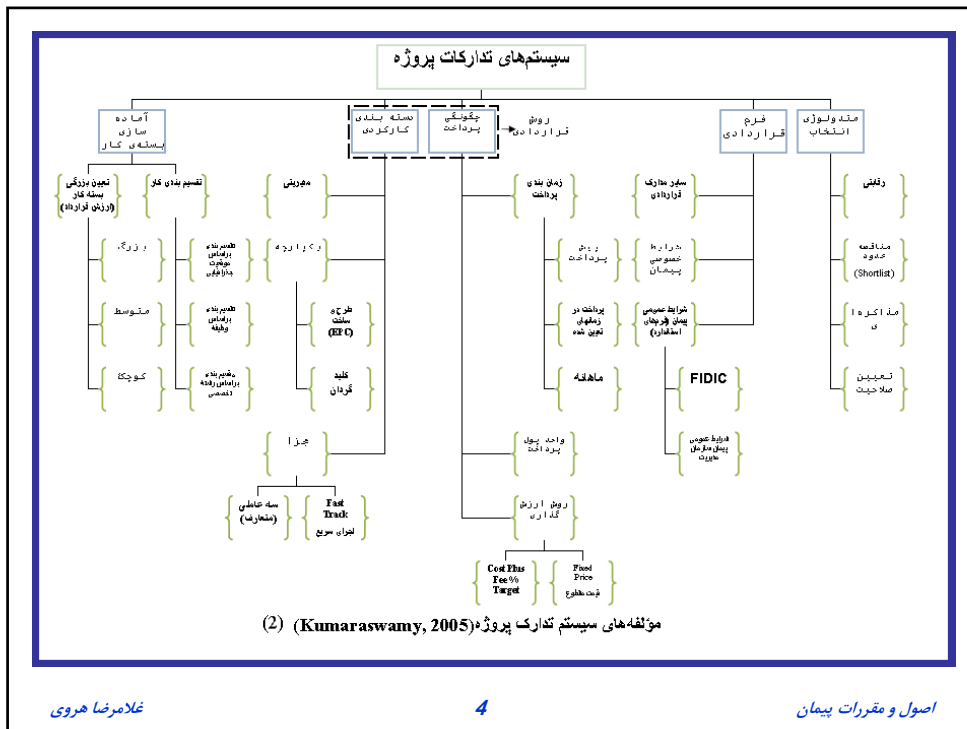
سیستم‌های تدارکات پروژه

آماده سازی بسته‌ی کار

بسته بندی کارکردی

چگونگی پرداخت

روش قراردادی

فرم قراردادی

متدولوژی انتخاب

تعیین بزرگی بسته کار (ارزش قرارداد)

تقسیم بندی کار

مدیریتی

زمان بندی پرداخت

سایر مدارک قراردادی

رقابتی

بزرگ

تقسیم بندی براساس موقعیت جغرافیایی

یکپارچه

روش پرداخت

شرایط خصوصی پیمان

مناقصه محدود (Shortlist)

متوسط

تقسیم بندی براساس وظیفه

طرح و ساخت (EPC)

پرداخت در زمانهای تعیین شده

شرایط عمومی پیمان (طرحهای استاندارد)

مذاکره‌ای

کوچک

تقسیم بندی براساس رشته تخصصی

کلید گردان

ماهانه

FIDIC

تعیین صلاحیت

جزا

واحد پول پرداخت

شرایط عمومی پیمان سازمان مدیریت

سه عاملی (متعارف)

Fast Track اجرای سریع

روش ارزش گذاری

Cost Plus Fee% Target

Fixed Price قیمت مقطوع

مؤلفه‌های سیستم تدارک پروژه(Kumaraswamy, 2005) (2)

غلامرضا هروی

4

اصول و مقررات پیمان